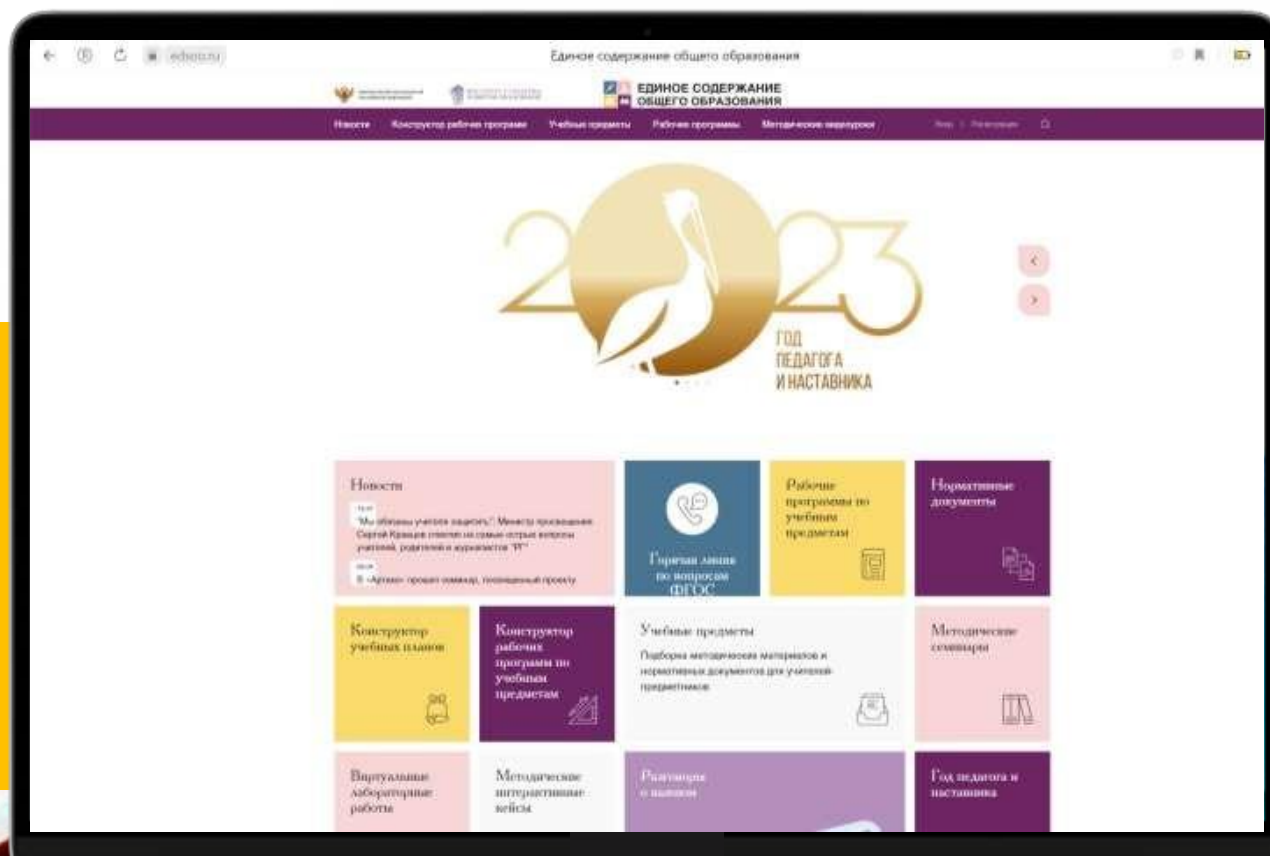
edsoo.ru

Единое содержание общего образования

ЕДИНОЕ СОДЕРЖАНИЕ ОБЩЕГО ОБРАЗОВАНИЯ

Новости Конструктор рабочих программ Учебные предметы Рабочие программы Методические видеоуроки

Вход | Регистрация

2023

ГОД ПЕДАГОГА И НАСТАВНИКА

Новости

"Мы обязаны учителя защитить": Министр просвещения Сергей Кравцов ответил на самые острые вопросы учителей, родителей и журналистов "РГ"

В «Артеке» прошел семинар, посвященный проекту

Горячая линия по вопросам ФГОС

Рабочие программы по учебным предметам

Нормативные документы

Конструктор учебных планов

Конструктор рабочих программ по учебным предметам

Учебные предметы

Подборка методических материалов и нормативных документов для учителей-предметников

Методические семинары

Виртуальные лабораторные работы

Методические интерактивные кейсы

Разговоры о важном

Год педагога и наставника